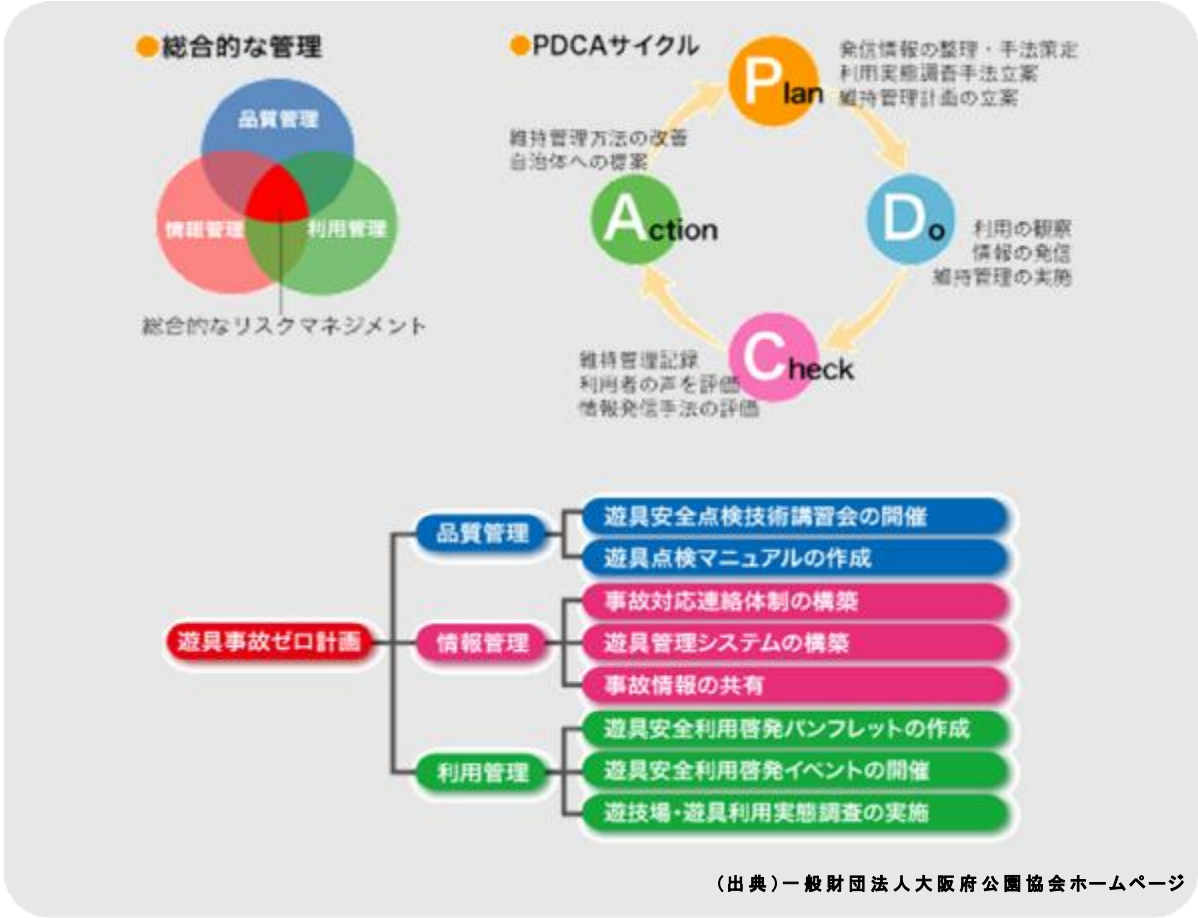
●総合的な管理

品質管理

情報管理

利用管理

総合的なリスクマネジメント

●PDCAサイクル

Plan

発信情報の整理・手法策定
利用実態調査手法立案
維持管理計画の立案

Do

利用の観察
情報の発信
維持管理の実施

Check

維持管理記録
利用者の声を評価
情報発信手法の評価

Action

維持管理方法の改善
自治体への提案

遊具事故ゼロ計画

品質管理

遊具安全点検技術講習会の開催

遊具点検マニュアルの作成

情報管理

事故対応連絡体制の構築

遊具管理システムの構築

事故情報の共有

利用管理

遊具安全利用啓発パンフレットの作成

遊具安全利用啓発イベントの開催

遊技場・遊具利用実態調査の実施

（出典）一般財団法人大阪府公園協会ホームページ